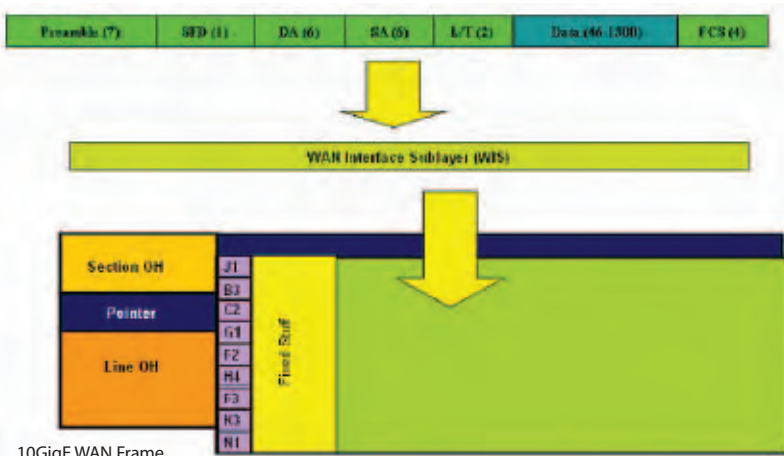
| Preamble (7) | SFD (1) | DA (6) | SA (6) | L/T (2) | Data (46-1500) | FCS (4) |
|---|---|---|---|---|---|---|

WAN Interface Sublayer (WIS)

Section OH

Pointer

Line OH

J1
B3
C2
G1
F2
H4
F3
K3
N1

Fixed Stuff

10GigE WAN Frame